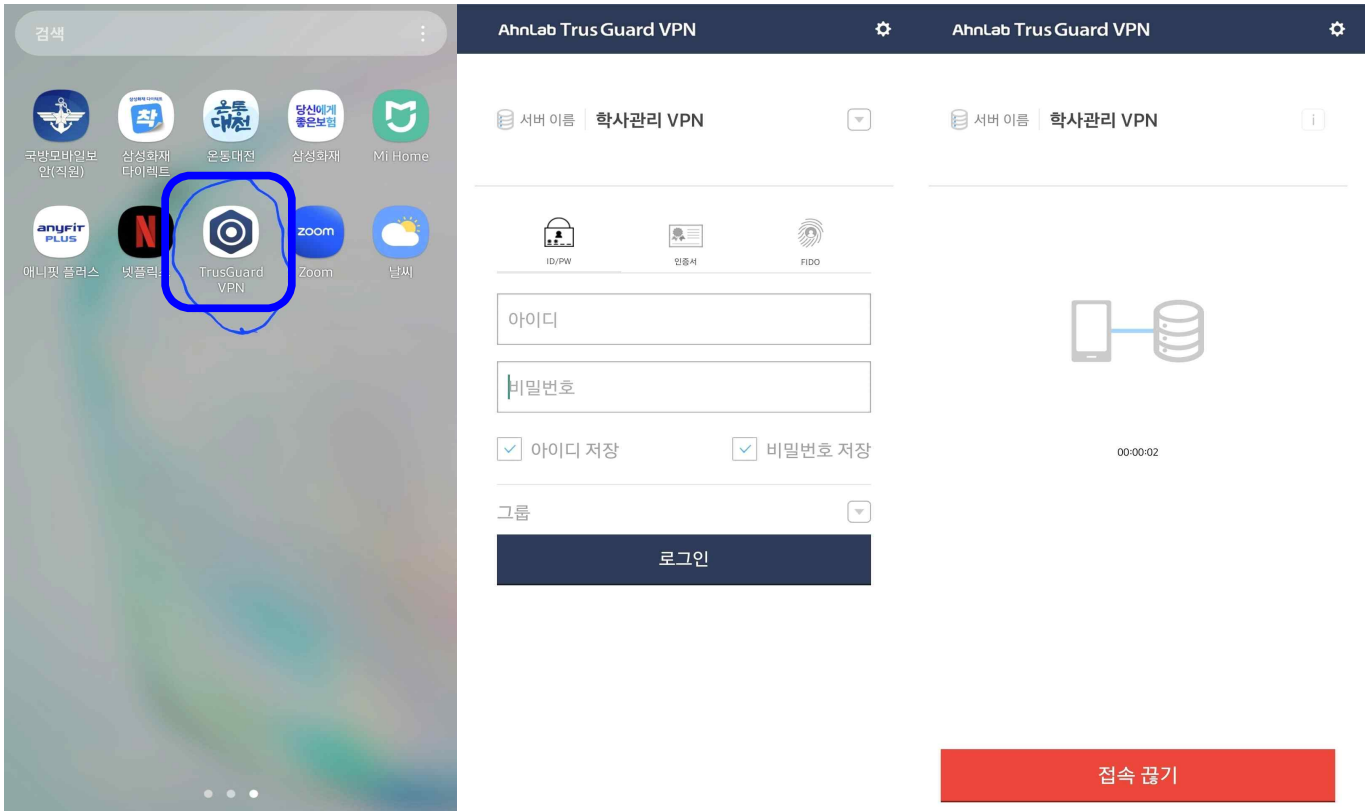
검색

국방모바일보안(직원)
삼성화재 다이렉트
온동대전
삼성화재
Mi Home

anyfit PLUS
애니핏 플러스
넷플릭스
TrusGuard VPN
zoom
Zoom
날씨

AhnLab TrusGuard VPN

서버 이름 학사관리 VPN

ID/PW
인증서
FIDO

아이디
비밀번호
아이디 저장
비밀번호 저장

그룹

로그인

AhnLab TrusGuard VPN

서버 이름 학사관리 VPN

00:00:02

접속 끊기